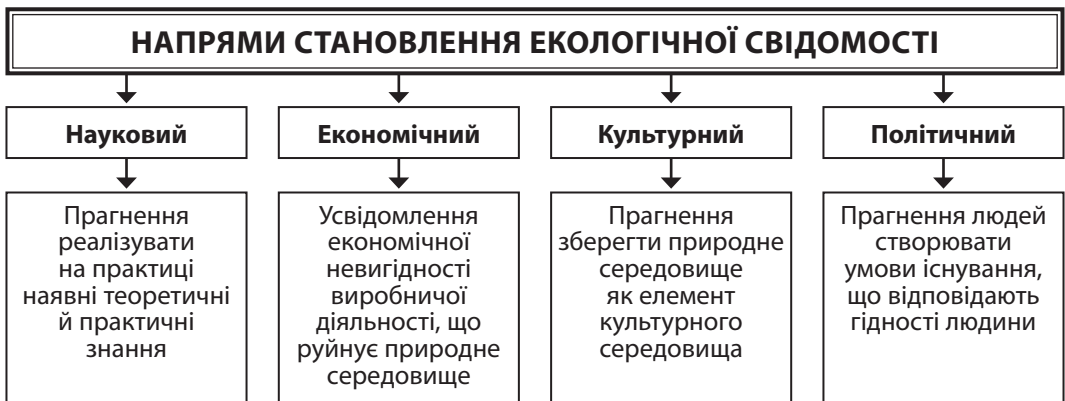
НАПРЯМИ СТАНОВЛЕННЯ ЕКОЛОГІЧНОЇ СВІДОМОСТІ

Науковий

Прагнення реалізувати на практиці наявні теоретичні й практичні знання

Економічний

Усвідомлення економічної невигідності виробничої діяльності, що руйнує природне середовище

Культурний

Прагнення зберегти природне середовище як елемент культурного середовища

Політичний

Прагнення людей створювати умови існування, що відповідають гідності людини